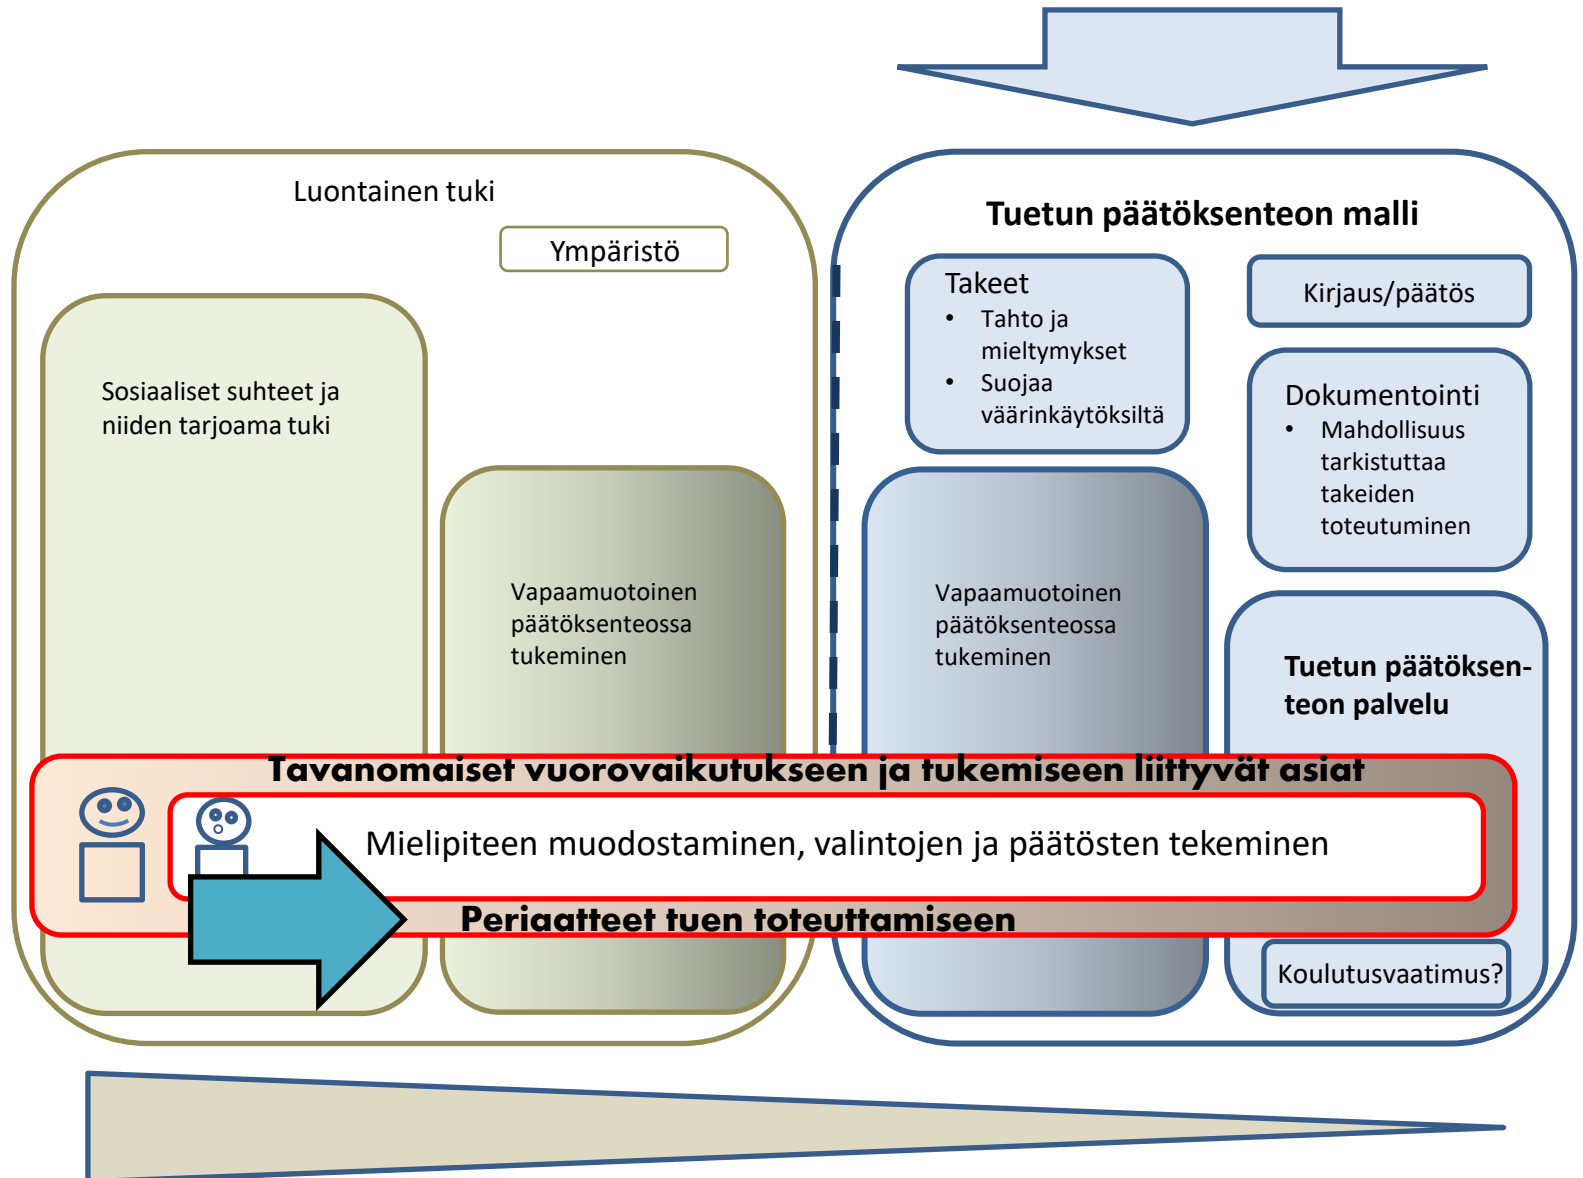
Luontainen tuki

Ympäristö

Sosiaaliset suhteet ja niiden tarjoama tuki

Vapaamuotoinen päätöksenteossa tukeminen

Tuetun päätöksenteon malli

Takeet
• Tahto ja mieltymykset
• Suojaa väärinkäytöksiltä

Kirjaus/päätös

Dokumentointi
• Mahdollisuus tarkistuttaa takeiden toteutuminen

Vapaamuotoinen päätöksenteossa tukeminen

Tuetun päätöksenteon palvelu

Tavanomaiset vuorovaikutukseen ja tukemiseen liittyvät asiat

Mielipiteen muodostaminen, valintojen ja päätösten tekeminen

Periaatteet tuen toteuttamiseen

Koulutusvaatimus?